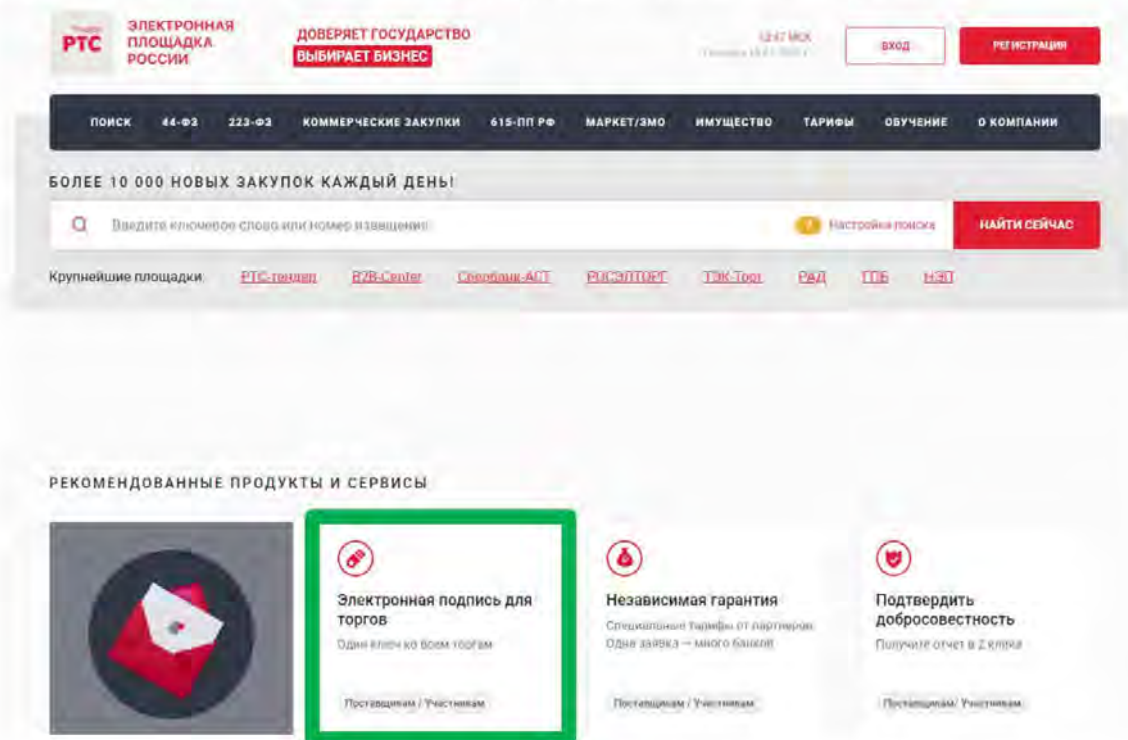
РТС
ЭЛЕКТРОННАЯ ПЛОЩАДКА РОССИИ

ДОВЕРЯЕТ ГОСУДАРСТВО
ВЫБИРАЕТ БИЗНЕС

12:47 МСК
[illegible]

ВХОД
РЕГИСТРАЦИЯ

ПОИСК 44-ФЗ 223-ФЗ КОММЕРЧЕСКИЕ ЗАКУПКИ 615-ПП РФ МАРКЕТ/ЗМО ИМУЩЕСТВО ТАРИФЫ ОБУЧЕНИЕ О КОМПАНИИ

БОЛЕЕ 10 000 НОВЫХ ЗАКУПОК КАЖДЫЙ ДЕНЬ!

Введите ключевое слово или номер извещения
Настройка поиска
НАЙТИ СЕЙЧАС

Крупнейшие площадки: РТС-тендер B2B-Center Сбербанк-АСТ РОСЭЛТОРГ ТЭК-Торг РАД ГПБ НЭП

РЕКОМЕНДОВАННЫЕ ПРОДУКТЫ И СЕРВИСЫ

Электронная подпись для торгов
Один ключ ко всем торгам
Поставщикам / Участникам

Независимая гарантия
Специальные тарифы от партнеров. Одна заявка — много банков
Поставщикам / Участникам

Подтвердить добросовестность
Получите отчет в 2 клика
Поставщикам/ Участникам